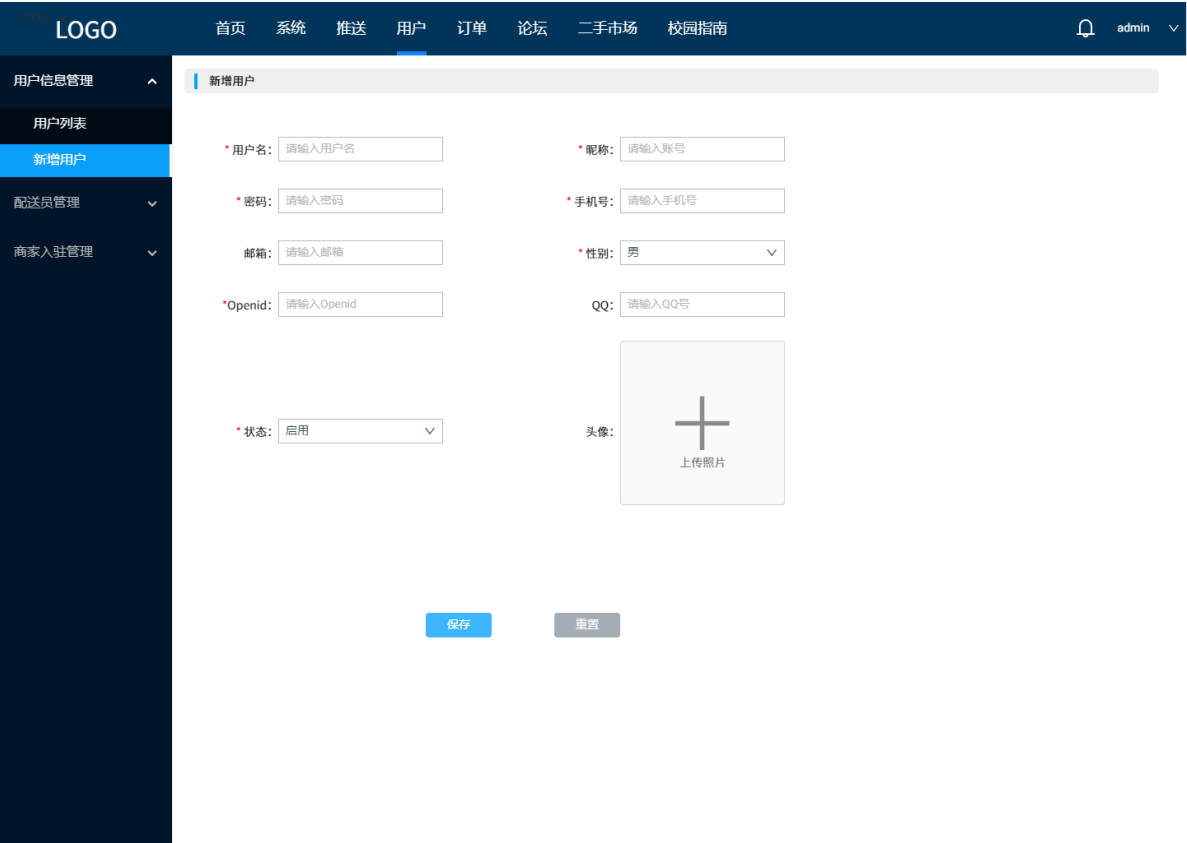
LOGO

首页 系统 推送 用户 订单 论坛 二手市场 校园指南

admin

用户信息管理
用户列表
新增用户
配送员管理
商家入驻管理

新增用户

* 用户名: 请输入用户名
* 昵称: 请输入账号
* 密码: 请输入密码
* 手机号: 请输入手机号
邮箱: 请输入邮箱
* 性别: 男
*Openid: 请输入Openid
QQ: 请输入QQ号
* 状态: 启用
头像: 上传照片

保存
重置